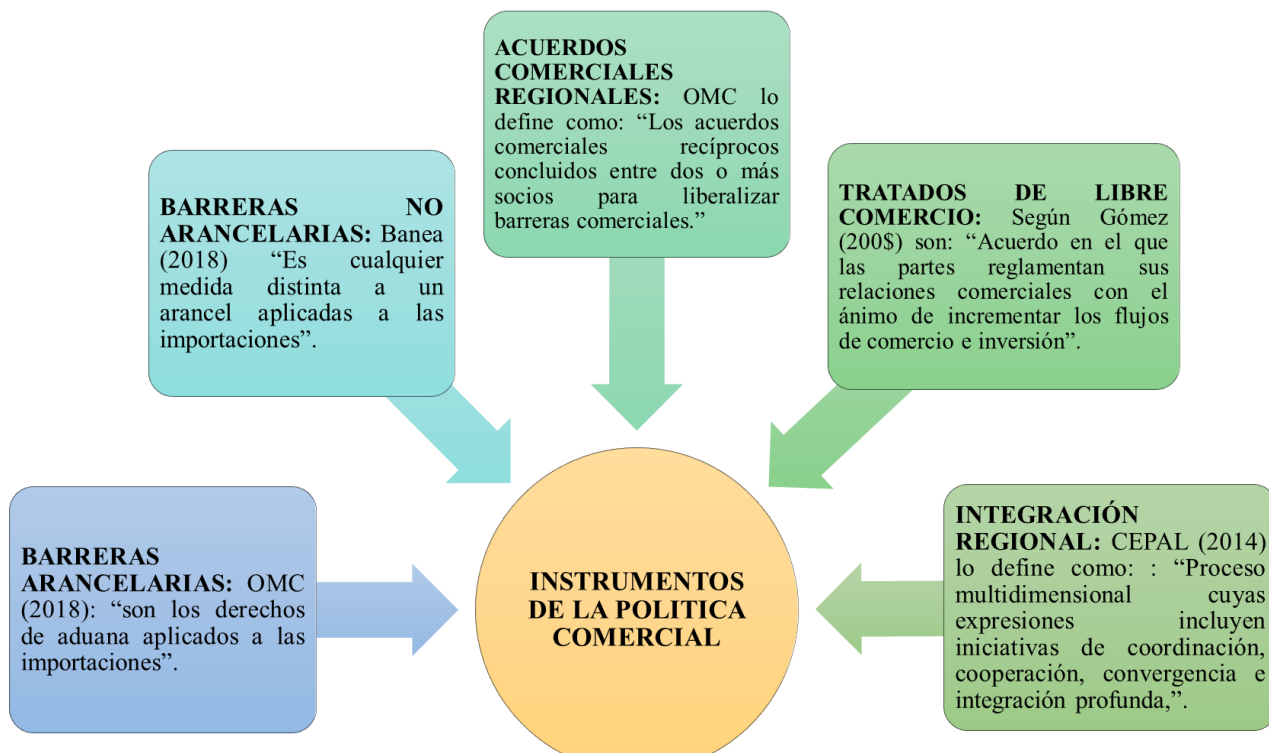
ACUERDOS COMERCIALES REGIONALES: OMC lo define como: “Los acuerdos comerciales recíprocos concluidos entre dos o más socios para liberalizar barreras comerciales.”

BARRERAS NO ARANCELARIAS: Banea (2018) “Es cualquier medida distinta a un arancel aplicadas a las importaciones”.

TRATADOS DE LIBRE COMERCIO: Según Gómez (200$) son: “Acuerdo en el que las partes reglamentan sus relaciones comerciales con el ánimo de incrementar los flujos de comercio e inversión”.

BARRERAS ARANCELARIAS: OMC (2018): “son los derechos de aduana aplicados a las importaciones”.

INSTRUMENTOS DE LA POLITICA COMERCIAL

INTEGRACIÓN REGIONAL: CEPAL (2014) lo define como: : “Proceso multidimensional cuyas expresiones incluyen iniciativas de coordinación, cooperación, convergencia e integración profunda,”.